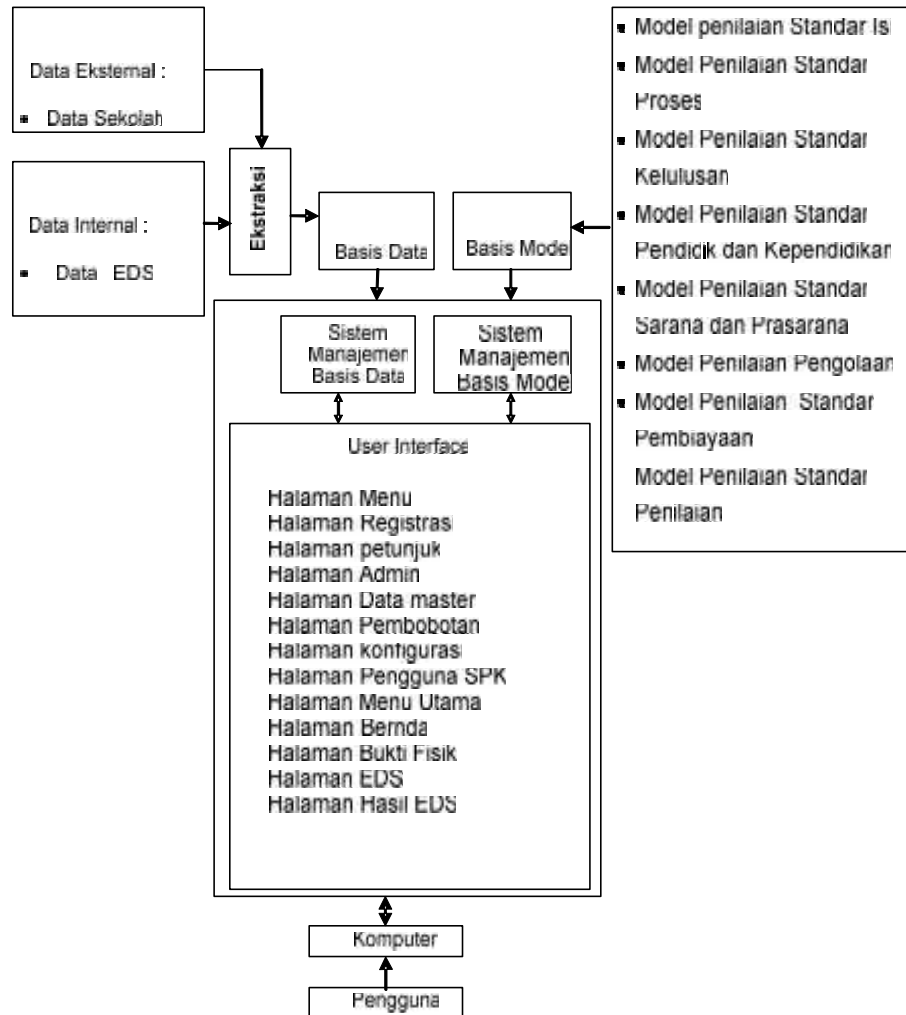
Data Eksternal :

- Data Sekolah

Data Internal :

- Data EDS

Ekstraksi

Basis Data

Basis Model

- Model penilaian Standar Isi
- Model Penilaian Standar Proses
- Model Penilaian Standar Kelulusan
- Model Penilaian Standar Pendidik dan Kependidikan
- Model Penilaian Standar Sarana dan Prasarana
- Model Penilaian Pengolaan
- Model Penilaian Standar Pembiayaan

Model Penilaian Standar Penilaian

Sistem Manajemen Basis Data

Sistem Manajemen Basis Model

User Interface

Halaman Menu
Halaman Registrasi
Halaman petunjuk
Halaman Admin
Halaman Data master
Halaman Pembobotan
Halaman konfigurasi
Halaman Pengguna SPK
Halaman Menu Utama
Halaman Bernda
Halaman Bukti Fisik
Halaman EDS
Halaman Hasil EDS

Komputer

Pengguna